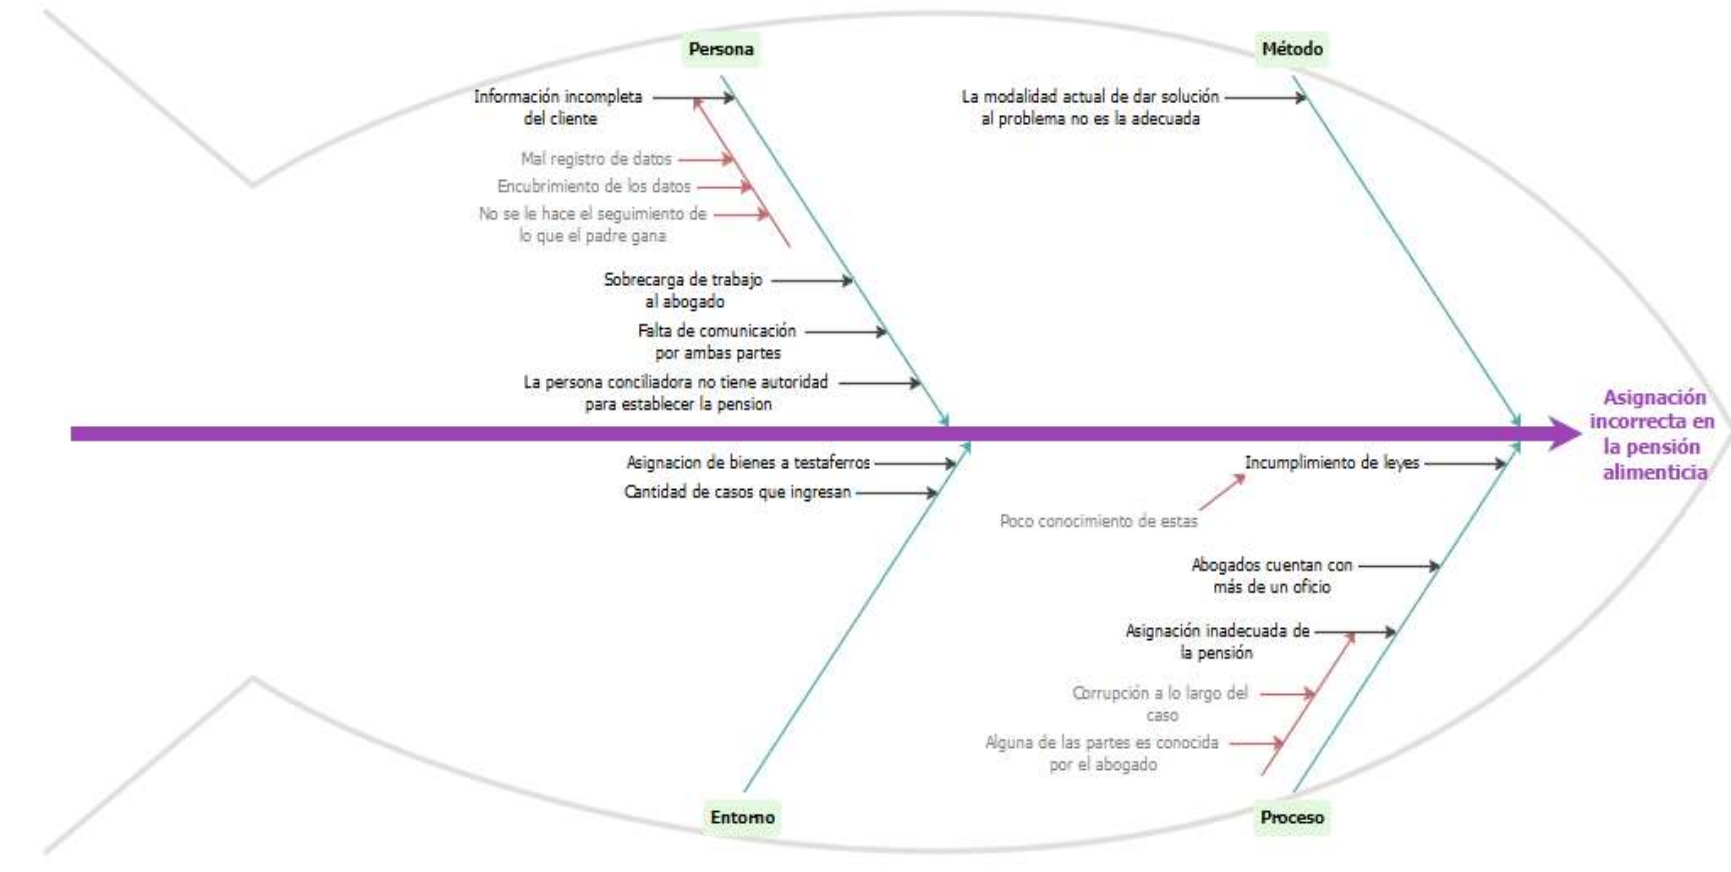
Persona

Información incompleta del cliente

Mal registro de datos

Encubrimiento de los datos

No se le hace el seguimiento de lo que el padre gana

Sobrecarga de trabajo al abogado

Falta de comunicación por ambas partes

La persona conciliadora no tiene autoridad para establecer la pension

Método

La modalidad actual de dar solución al problema no es la adecuada

Asignación incorrecta en la pensión alimenticia

Asignacion de bienes a testaferros

Cantidad de casos que ingresan

Entorno

Incumplimiento de leyes

Poco conocimiento de estas

Abogados cuentan con más de un oficio

Asignación inadecuada de la pensión

Corrupción a lo largo del caso

Alguna de las partes es conocida por el abogado

Proceso